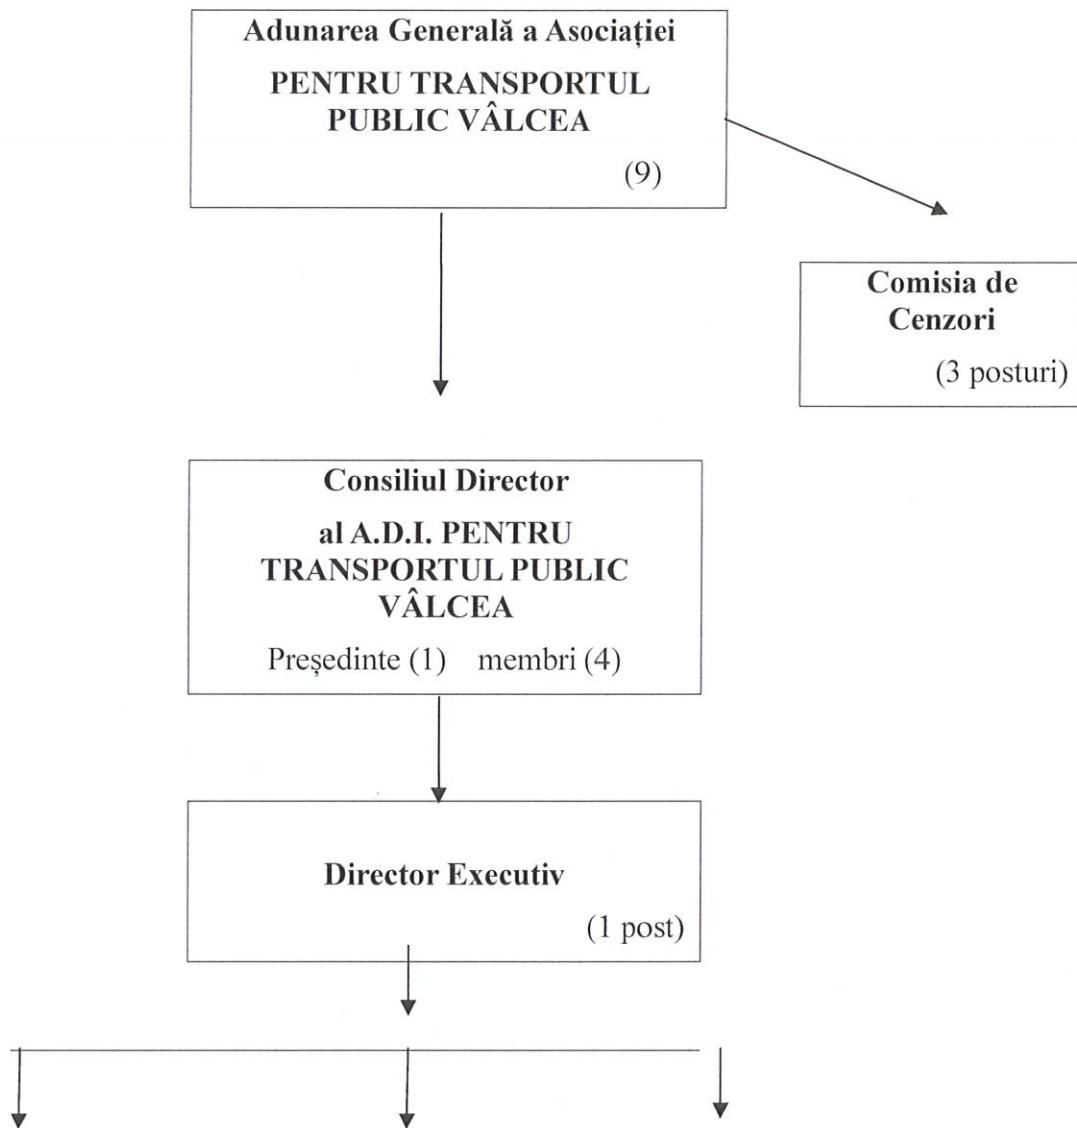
Adunarea Generală a Asociației

PENTRU TRANSPORTUL PUBLIC VÂLCEA

(9)

Comisia de Cenzori

(3 posturi)

Consiliul Director

al A.D.I. PENTRU TRANSPORTUL PUBLIC VÂLCEA

Președinte (1) membri (4)

Director Executiv

(1 post)